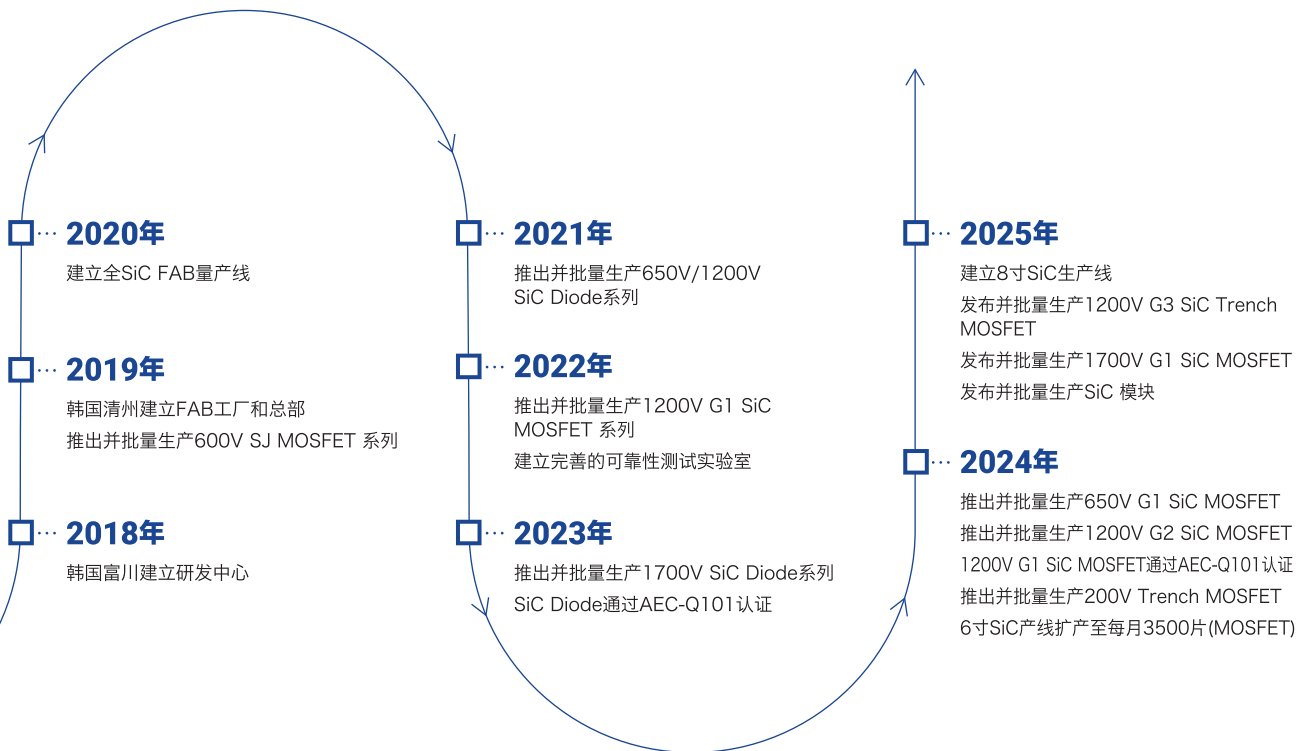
2020年
建立全SiC FAB量产线

2019年
韩国清州建立FAB工厂和总部
推出并批量生产600V SJ MOSFET 系列

2018年
韩国富川建立研发中心

2021年
推出并批量生产650V/1200V SiC Diode系列

2022年
推出并批量生产1200V G1 SiC MOSFET 系列
建立完善的可靠性测试实验室

2023年
推出并批量生产1700V SiC Diode系列
SiC Diode通过AEC-Q101认证

2025年
建立8寸SiC生产线
发布并批量生产1200V G3 SiC Trench MOSFET
发布并批量生产1700V G1 SiC MOSFET
发布并批量生产SiC 模块

2024年
推出并批量生产650V G1 SiC MOSFET
推出并批量生产1200V G2 SiC MOSFET
1200V G1 SiC MOSFET通过AEC-Q101认证
推出并批量生产200V Trench MOSFET
6寸SiC产线扩产至每月3500片(MOSFET)